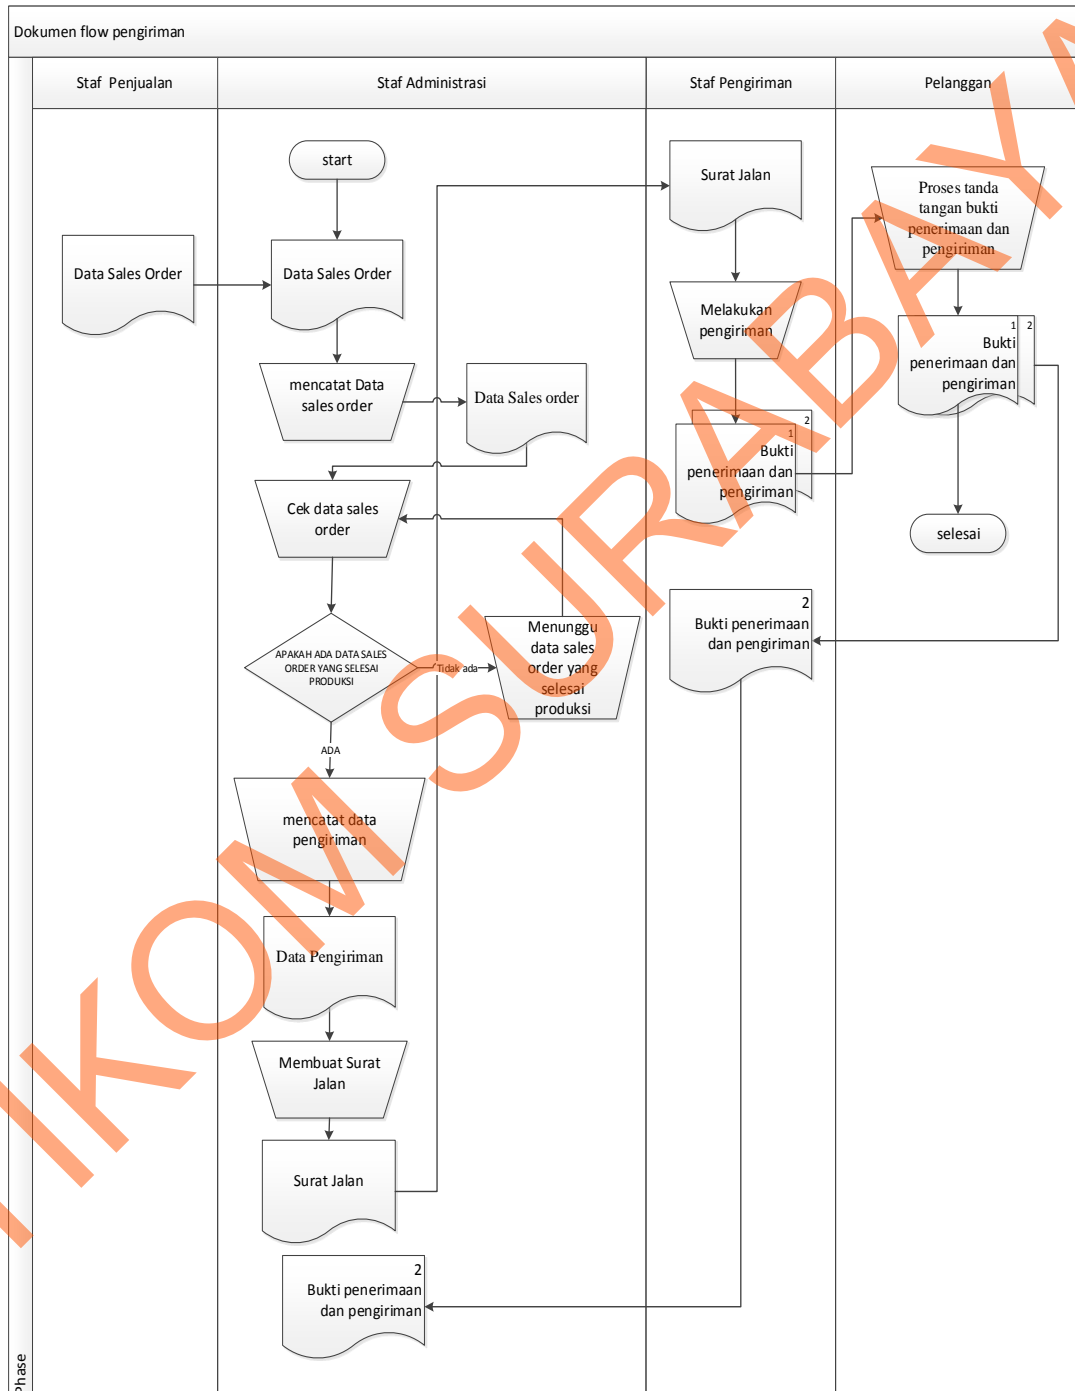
Dokumen flow pengiriman

Staf Penjualan

Staf Administrasi

Staf Pengiriman

Pelanggan

start

Data Sales Order

Data Sales Order

mencatat Data sales order

Data Sales order

Cek data sales order

APAKAH ADA DATA SALES ORDER YANG SELESAI PRODUKSI

Tidak ada

Menunggu data sales order yang selesai produksi

ADA

mencatat data pengiriman

Data Pengiriman

Membuat Surat Jalan

Surat Jalan

2
Bukti penerimaan dan pengiriman

Surat Jalan

Melakukan pengiriman

2
1
Bukti penerimaan dan pengiriman

2
Bukti penerimaan dan pengiriman

Proses tanda tangan bukti penerimaan dan pengiriman

1 2
Bukti penerimaan dan pengiriman

selesai

Phase

IKOM SURABAYA